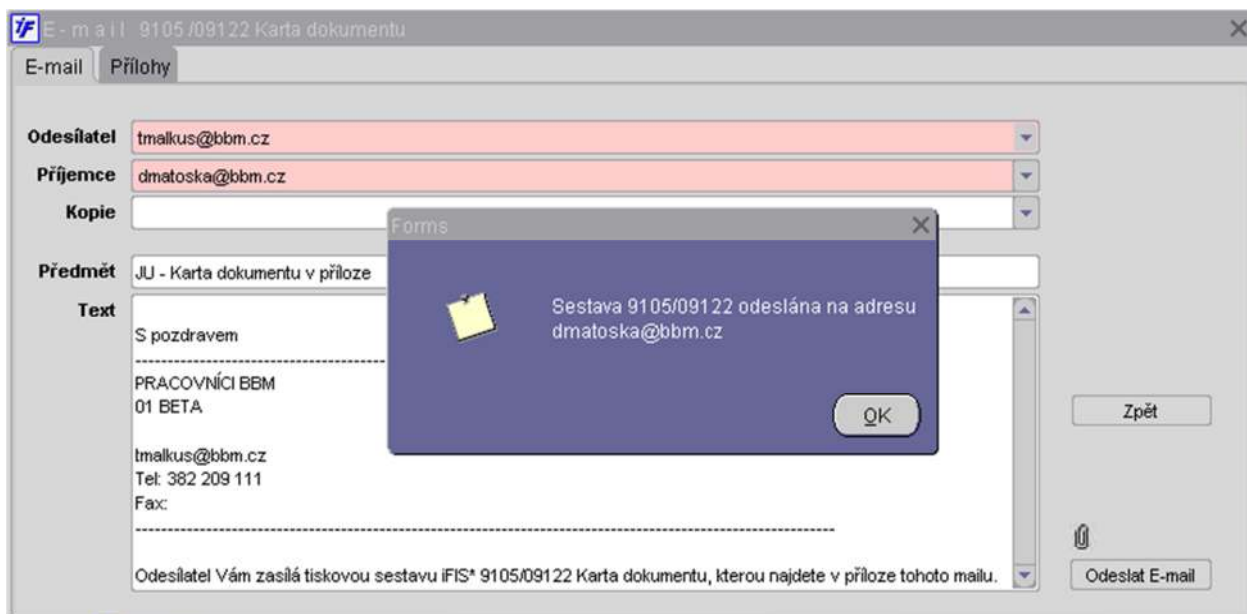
iF E - m a i l 9105 /09122 Karta dokumentu

E-mail | Přílohy

Odesílatel tmalkus@bbm.cz

Příjemce dmatoska@bbm.cz

Kopie

Předmět JU - Karta dokumentu v příloze

Text

S pozdravem

--------------------------------------------

PRACOVNÍCI BBM
01 BETA

tmalkus@bbm.cz
Tel: 382 209 111
Fax:

-----------------------------------------------------------------------------------------------------------

Odesílatel Vám zasílá tiskovou sestavu iFIS* 9105/09122 Karta dokumentu, kterou najdete v příloze tohoto mailu.

Forms

Sestava 9105/09122 odeslána na adresu dmatoska@bbm.cz

OK

Zpět

Odeslat E-mail